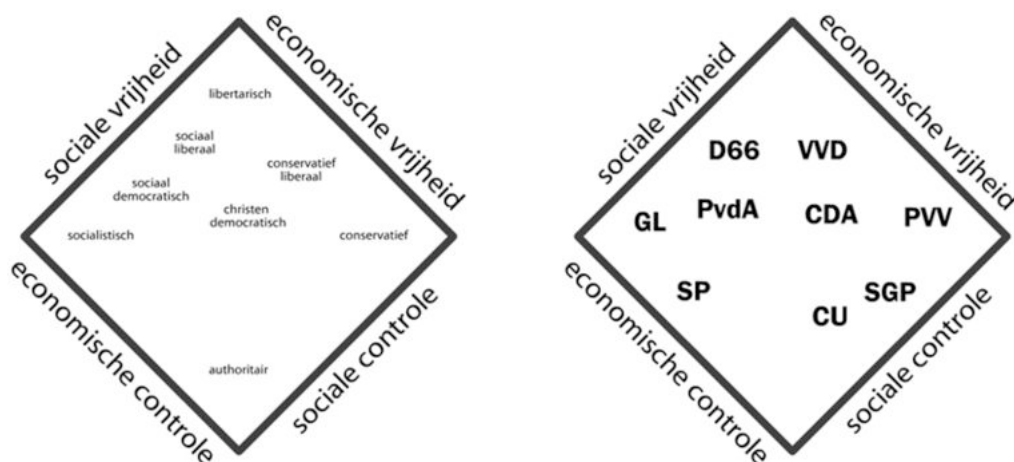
sociale vrijheid

economische vrijheid

libertarisch

sociaal liberaal

conservatief liberaal

sociaal democratisch

christen democratisch

socialistisch

conservatief

authoritair

economische controle

sociale controle

sociale vrijheid

economische vrijheid

D66

VVD

GL

PvdA

CDA

PVV

SP

SGP

CU

economische controle

sociale controle